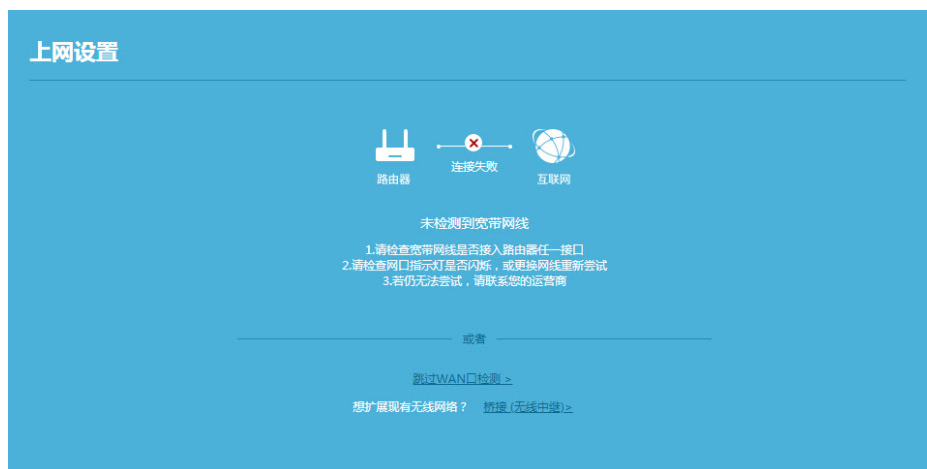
上网设置

路由器

连接失败

互联网

未检测到宽带网线

1.请检查宽带网线是否接入路由器任一接口
2.请检查网口指示灯是否闪烁，或更换网线重新尝试
3.若仍无法尝试，请联系您的运营商

或者

跳过WAN口检测 >

想扩展现有无线网络？ 桥接 (无线中继)>